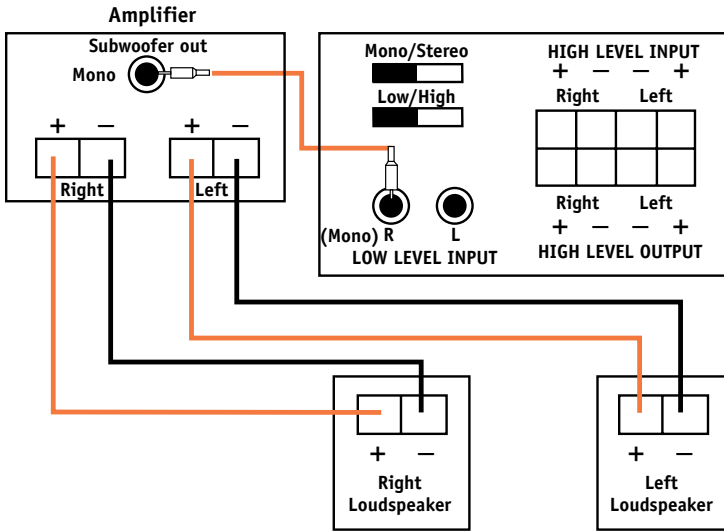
Amplifier

Subwoofer out

Mono

+ –

Right

+ –

Left

Mono/Stereo

Low/High

(Mono) R

L

LOW LEVEL INPUT

HIGH LEVEL INPUT

+ – – +

Right Left

Right Left

+ – – +

HIGH LEVEL OUTPUT

+ –

Right Loudspeaker

+ –

Left Loudspeaker